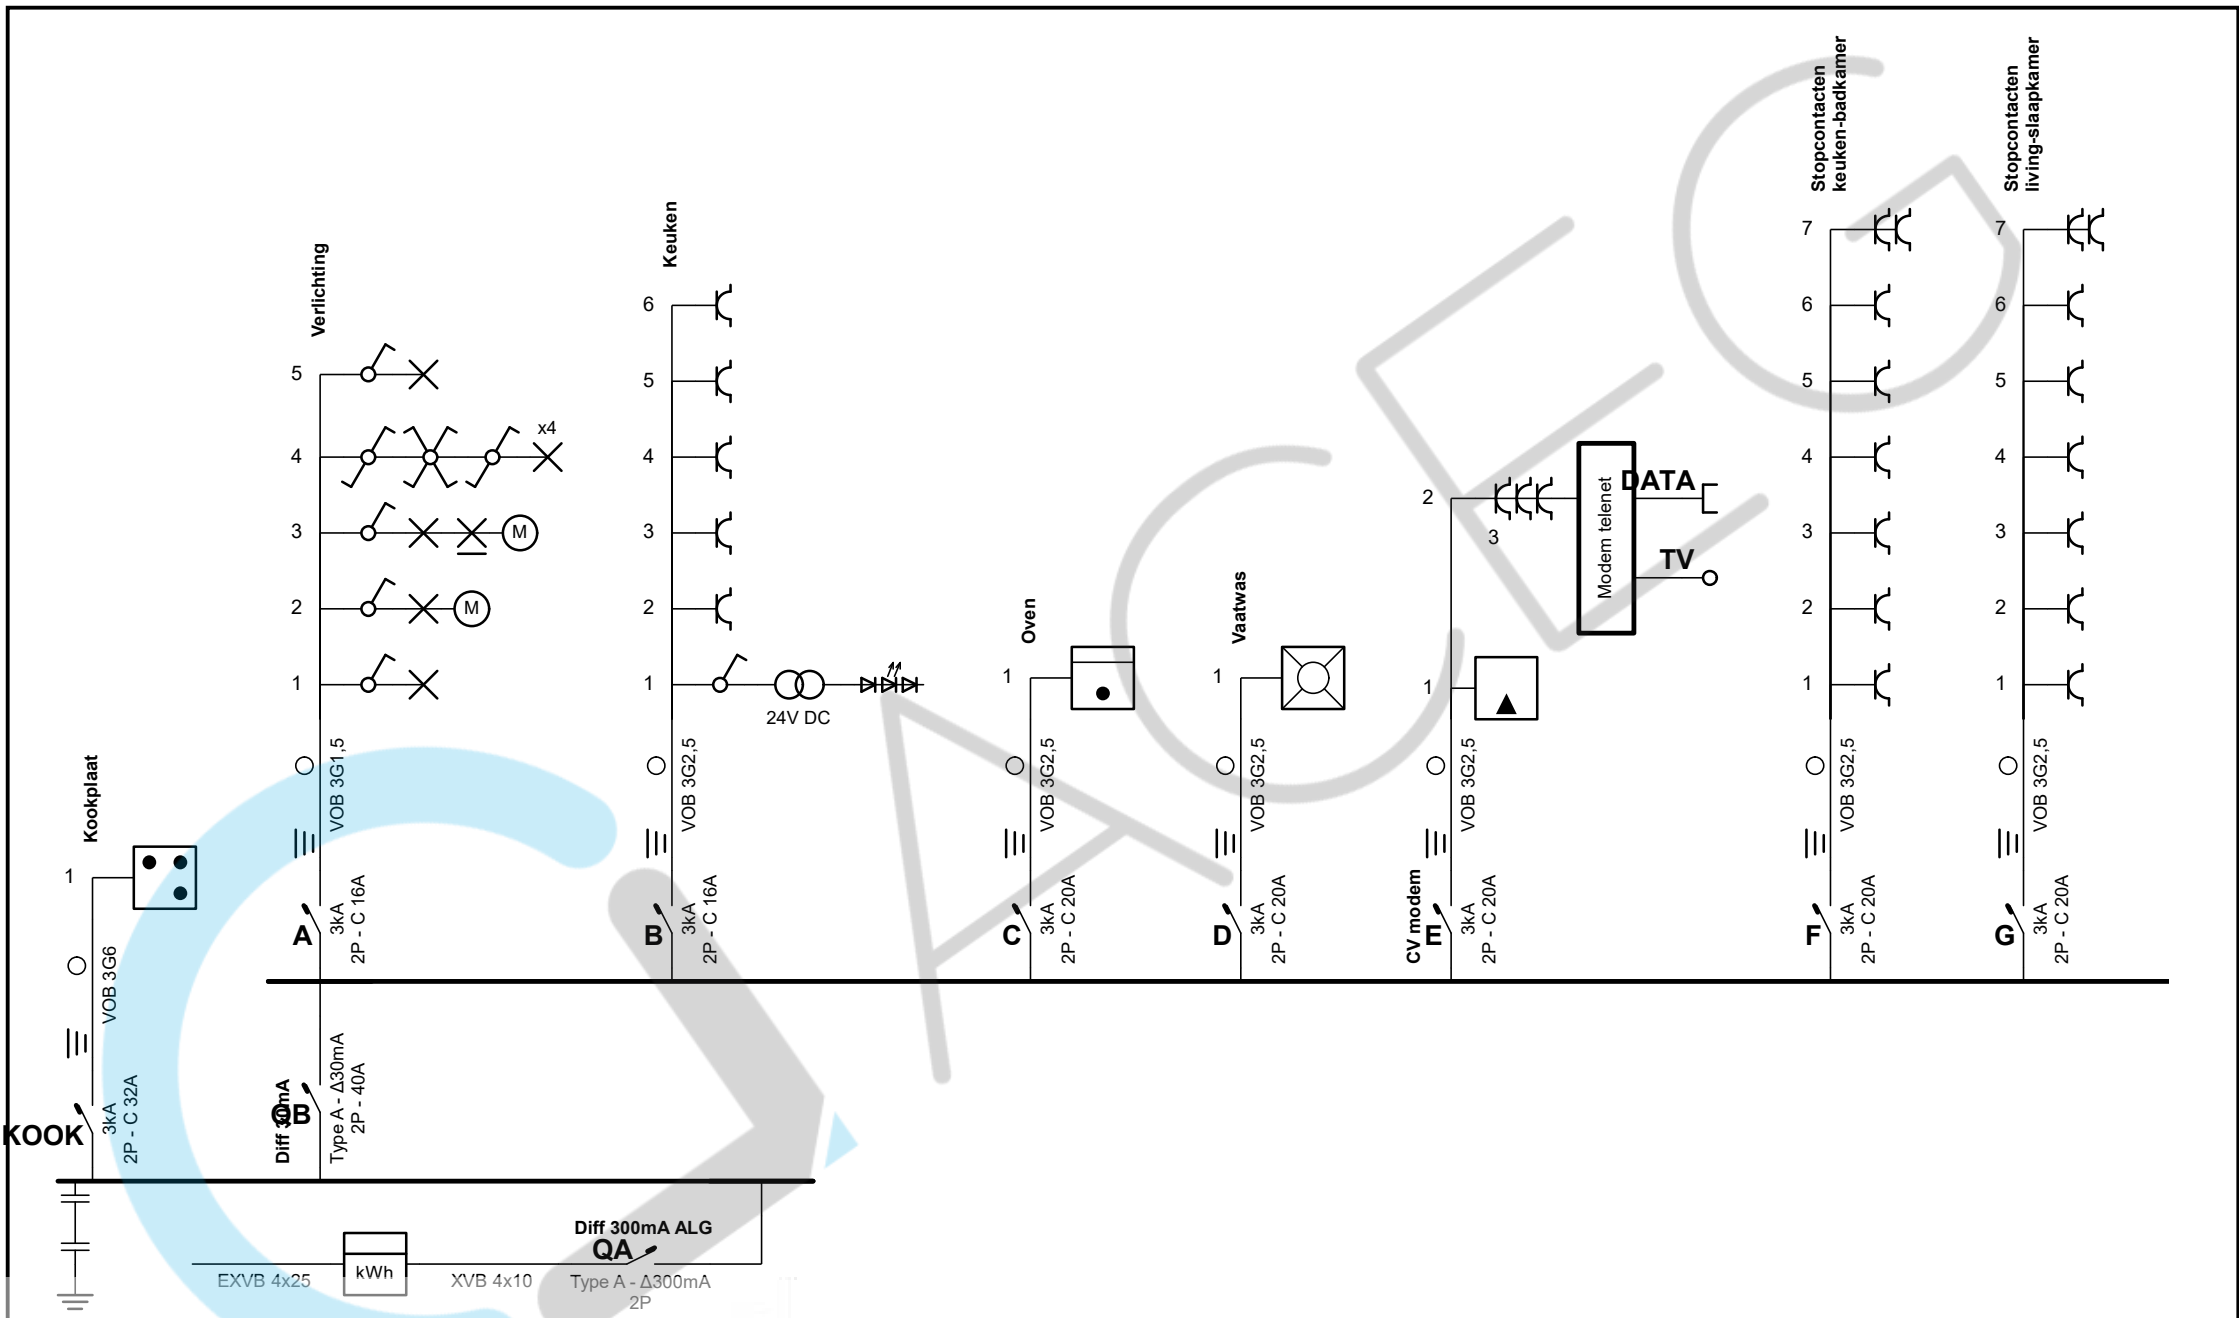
Verlichting

5
4
x4
3
M
2
M
1

VOB 3G1,5
A
3kA
2P - C 16A

Keuken

6
5
4
3
2
1
24V DC

VOB 3G2,5
B
3kA
2P - C 16A

Oven
1
VOB 3G2,5
C
3kA
2P - C 20A

Vaatwas
1
VOB 3G2,5
D
3kA
2P - C 20A

2
3
Modem telenet
DATA
TV
1
VOB 3G2,5
CV modem
E
3kA
2P - C 20A

Stopcontacten keuken-badkamer
7
6
5
4
3
2
1
VOB 3G2,5
F
3kA
2P - C 20A

Stopcontacten living-slaapkamer
7
6
5
4
3
2
1
VOB 3G2,5
G
3kA
2P - C 20A

Kookplaat
1
VOB 3G6
KOOK
3kA
2P - C 32A

Diff 30mA
QB
Type A - Δ30mA
2P - 40A

EXVB 4x25
kWh
XVB 4x10
Diff 300mA ALG
QA
Type A - Δ300mA
2P